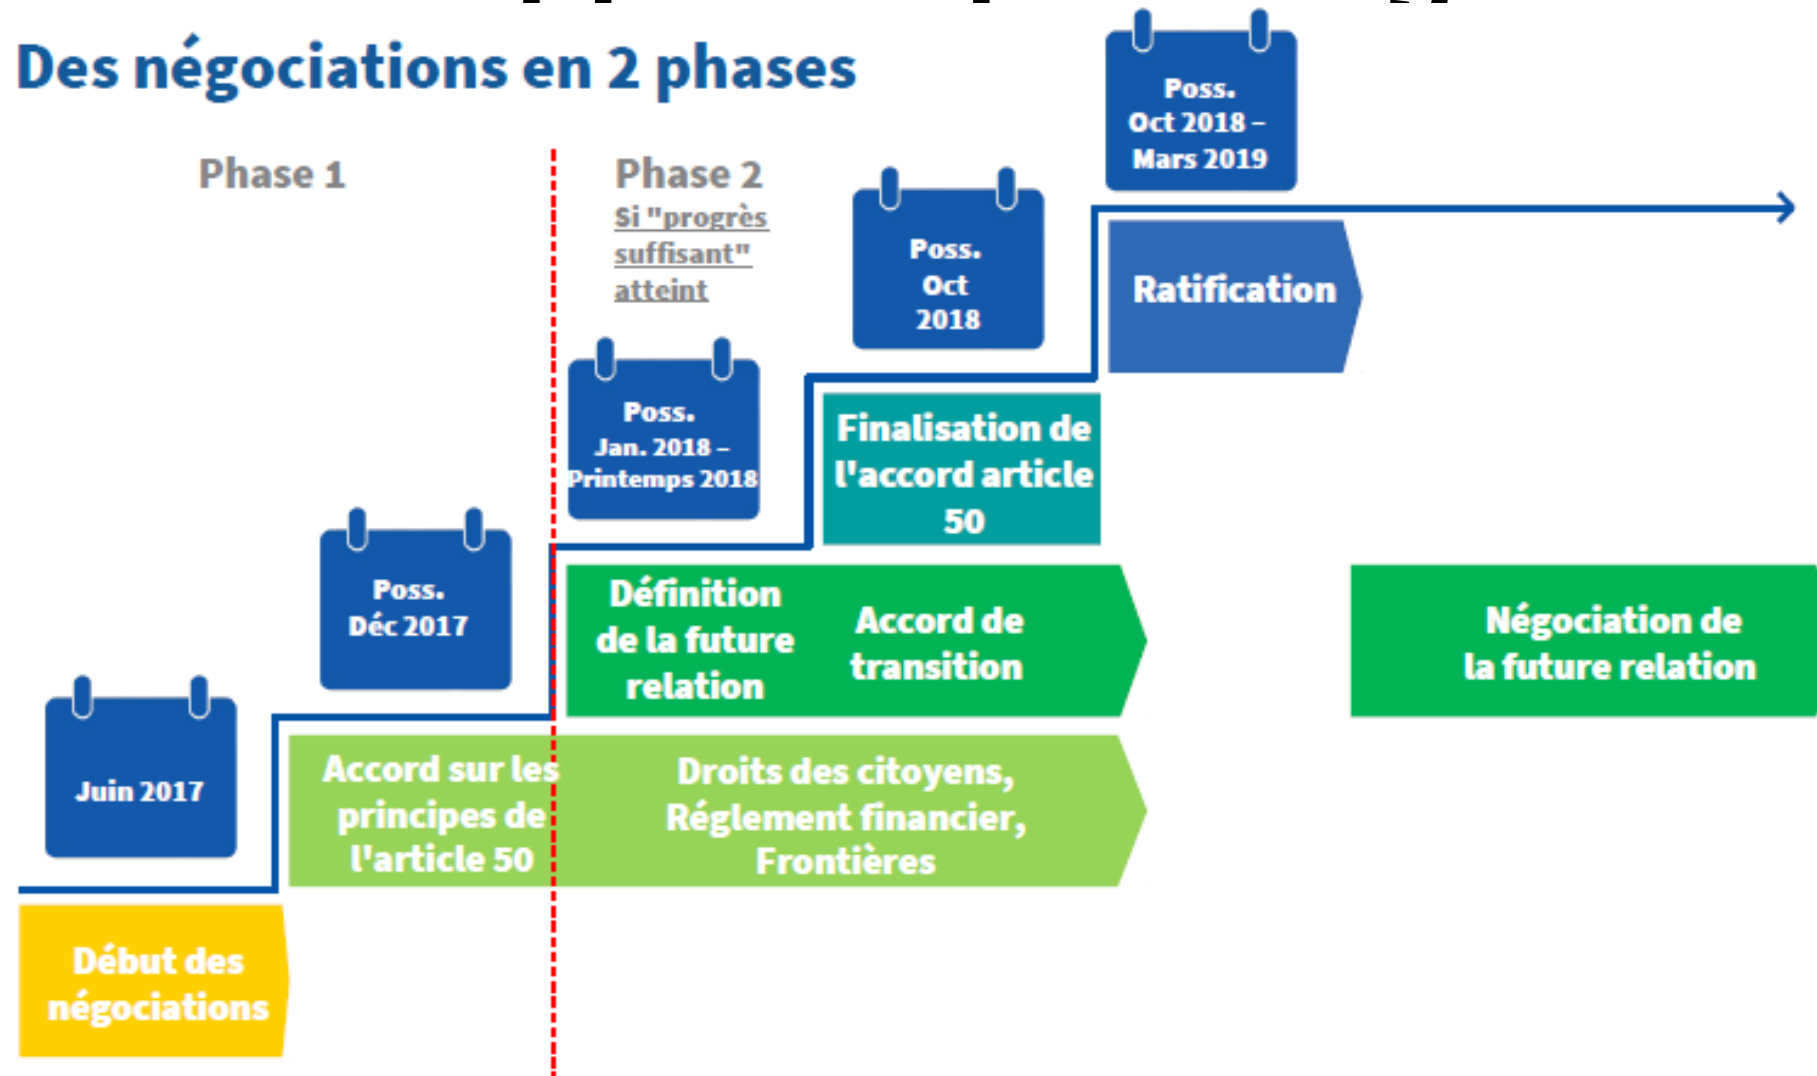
Des négociations en 2 phases

Phase 1

Phase 2

Si "progrès suffisant" atteint

Poss. Oct 2018 – Mars 2019

Poss. Oct 2018

Ratification

Poss. Jan. 2018 – Printemps 2018

Finalisation de l'accord article 50

Poss. Déc 2017

Définition de la future relation

Accord de transition

Négociation de la future relation

Juin 2017

Accord sur les principes de l'article 50

Droits des citoyens, Réglement financier, Frontières

Début des négociations